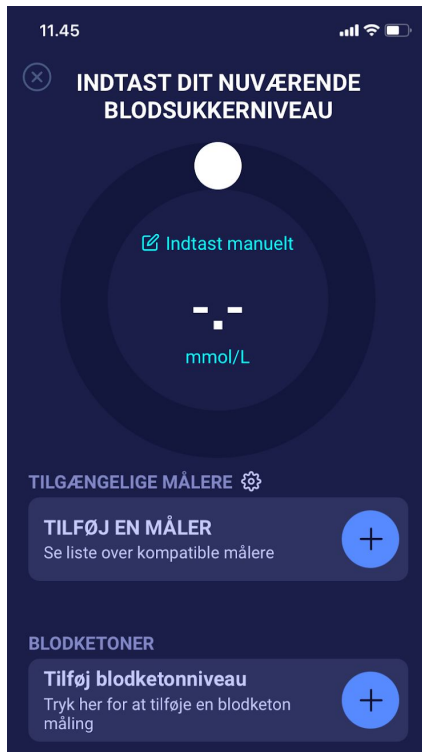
11.45

INDTAST DIT NUVÆRENDE BLODSUKKERNIVEAU

Indtast manuelt

-.-

mmol/L

TILGÆNGELIGE MÅLERE

TILFØJ EN MÅLER
Se liste over kompatible målere

BLODKETONER

Tilføj blodketonniveau
Tryk her for at tilføje en blodketon måling